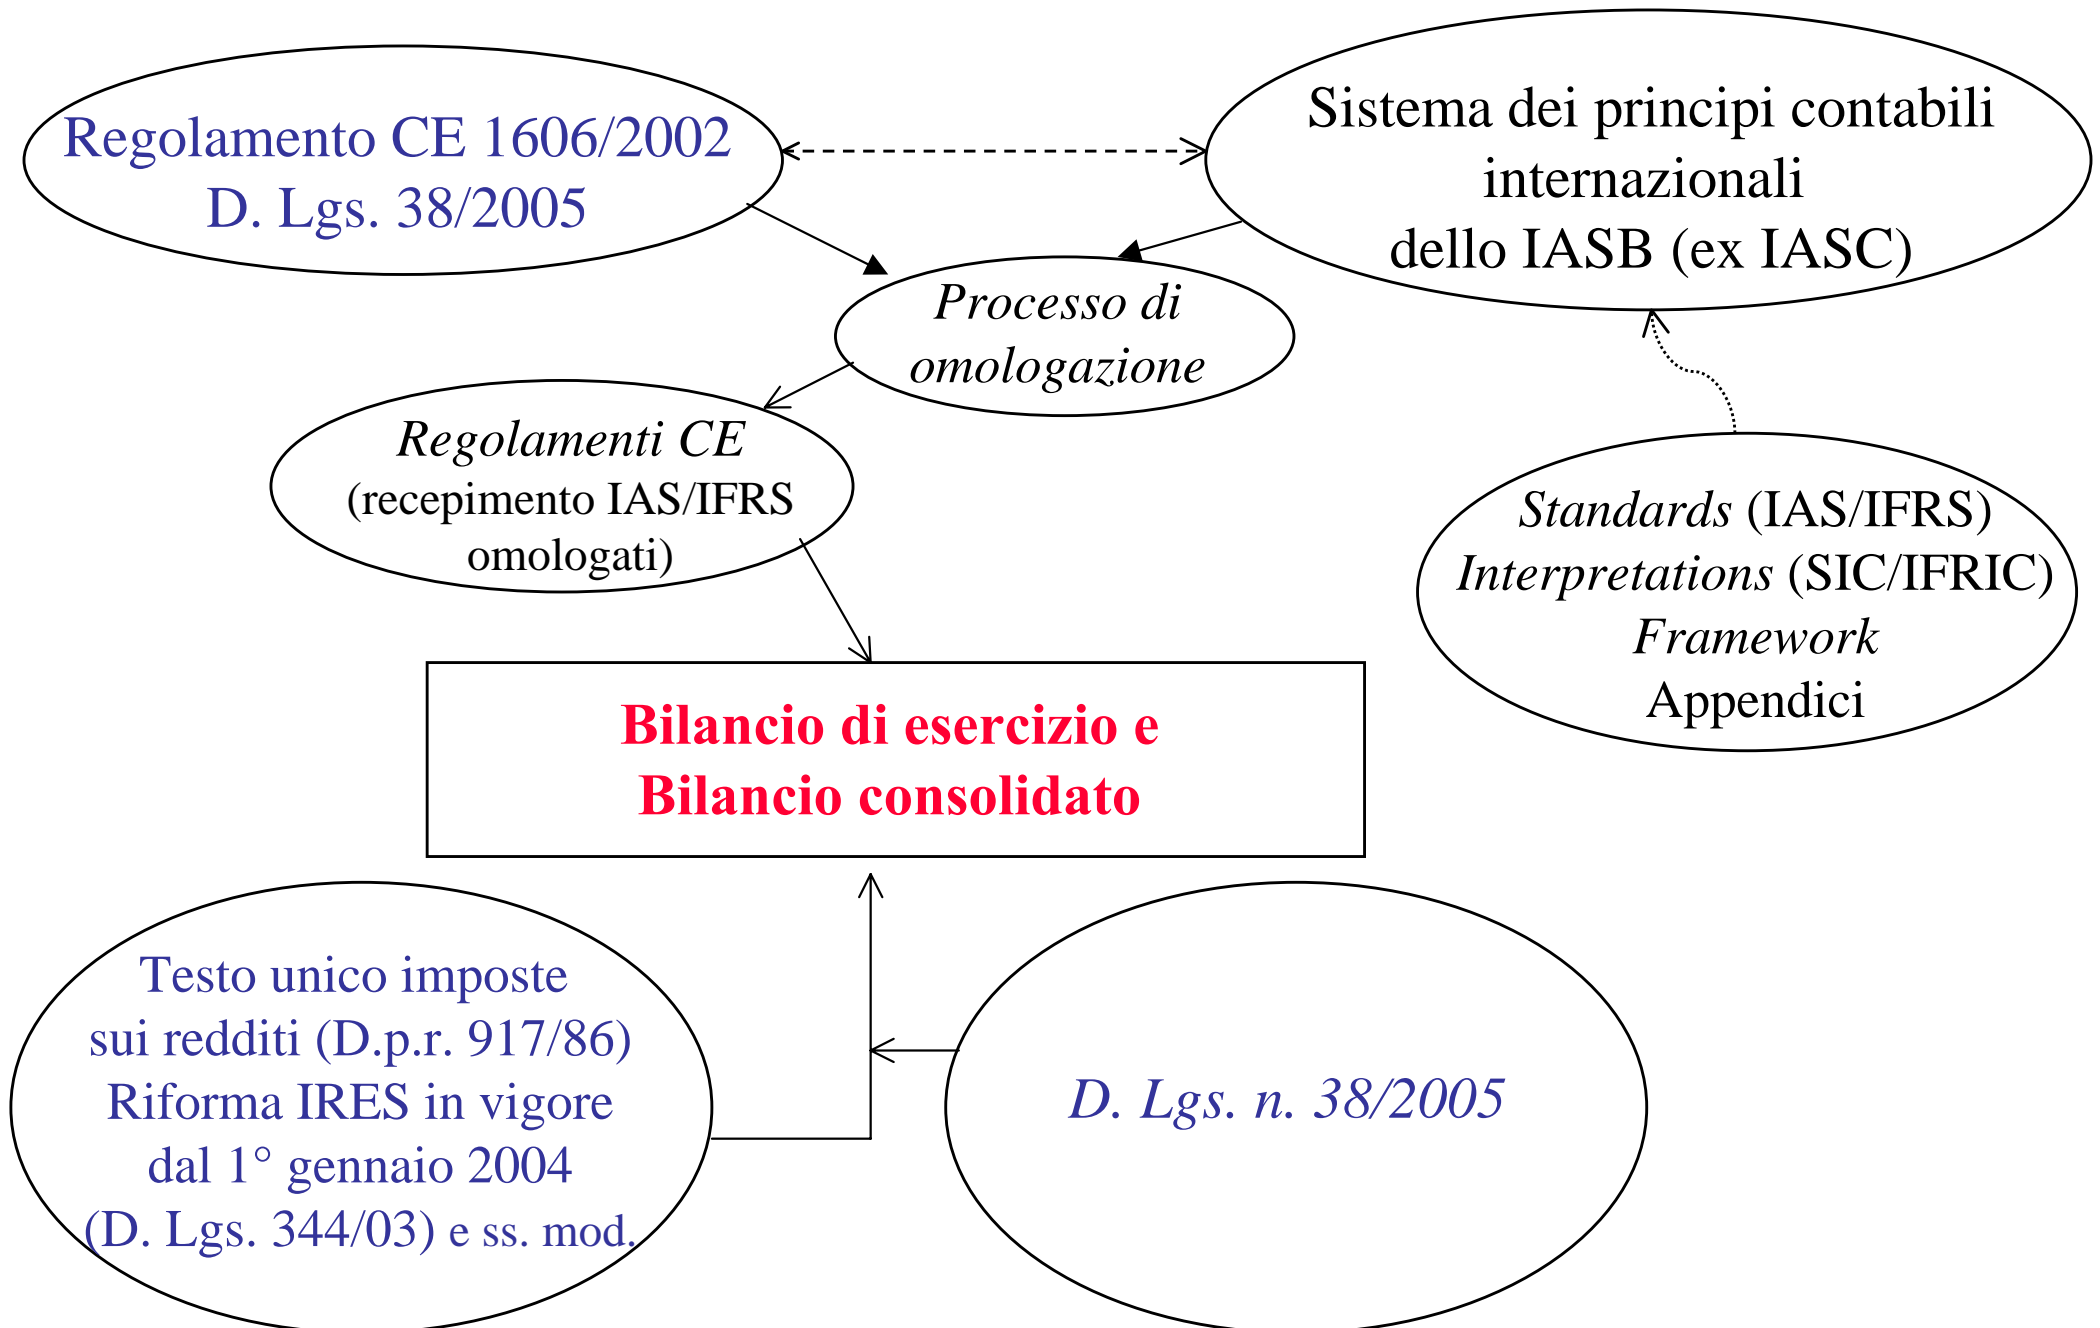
Regolamento CE 1606/2002
D. Lgs. 38/2005

Sistema dei principi contabili internazionali dello IASB (ex IASC)

Processo di omologazione

Regolamenti CE
(recepimento IAS/IFRS omologati)

Standards (IAS/IFRS)
Interpretations (SIC/IFRIC)
Framework
Appendici

Bilancio di esercizio e
Bilancio consolidato

Testo unico imposte sui redditi (D.p.r. 917/86)
Riforma IRES in vigore dal 1° gennaio 2004
(D. Lgs. 344/03) e ss. mod.

D. Lgs. n. 38/2005